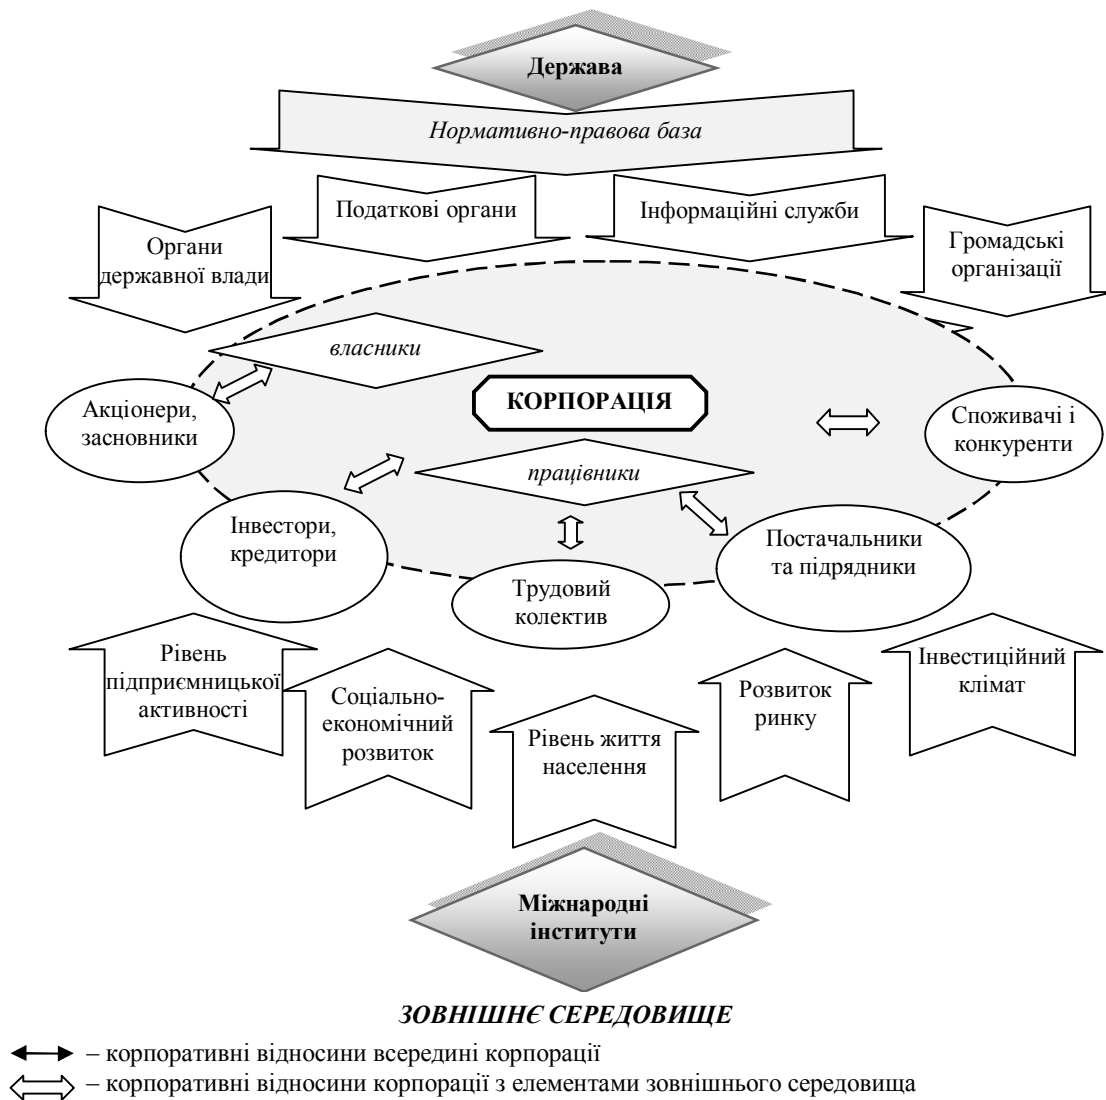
Держава

Нормативно-правова база

Податкові органи

Інформаційні служби

Органи державної влади

Громадські організації

власники

Акціонери, засновники

КОРПОРАЦІЯ

Споживачі і конкуренти

працівники

Інвестори, кредитори

Постачальники та підрядники

Трудовий колектив

Рівень підприємницької активності

Соціально-економічний розвиток

Рівень життя населення

Розвиток ринку

Інвестиційний клімат

Міжнародні інститути

ЗОВНІШНЄ СЕРЕДОВИЩЕ

– корпоративні відносини всередині корпорації

– корпоративні відносини корпорації з елементами зовнішнього середовища